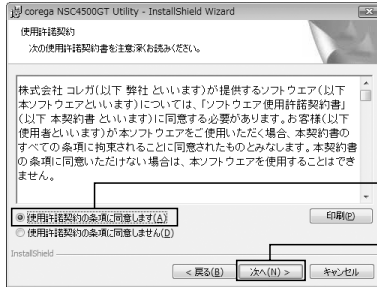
corega NSC4500GT Utility - InstallShield Wizard

使用許諾契約
次の使用許諾契約書を注意深くお読みください。

株式会社 コレガ(以下 弊社 といいます)が提供するソフトウエア(以下 本ソフトウエアといいます)については、「ソフトウエア使用許諾契約書」(以下 本契約書 といいます)に同意する必要があります。お客様(以下 使用者といいます)が本ソフトウエアをご使用いただく場合、本契約書のすべての条項に拘束されることに同意されたものとみなします。本契約書の条項に同意いただけない場合は、本ソフトウエアを使用することはできません。

◉ 使用許諾契約の条項に同意します(A)
○ 使用許諾契約の条項に同意しません(D)

印刷(P)

InstallShield

< 戻る(B)　次へ(N) >　キャンセル